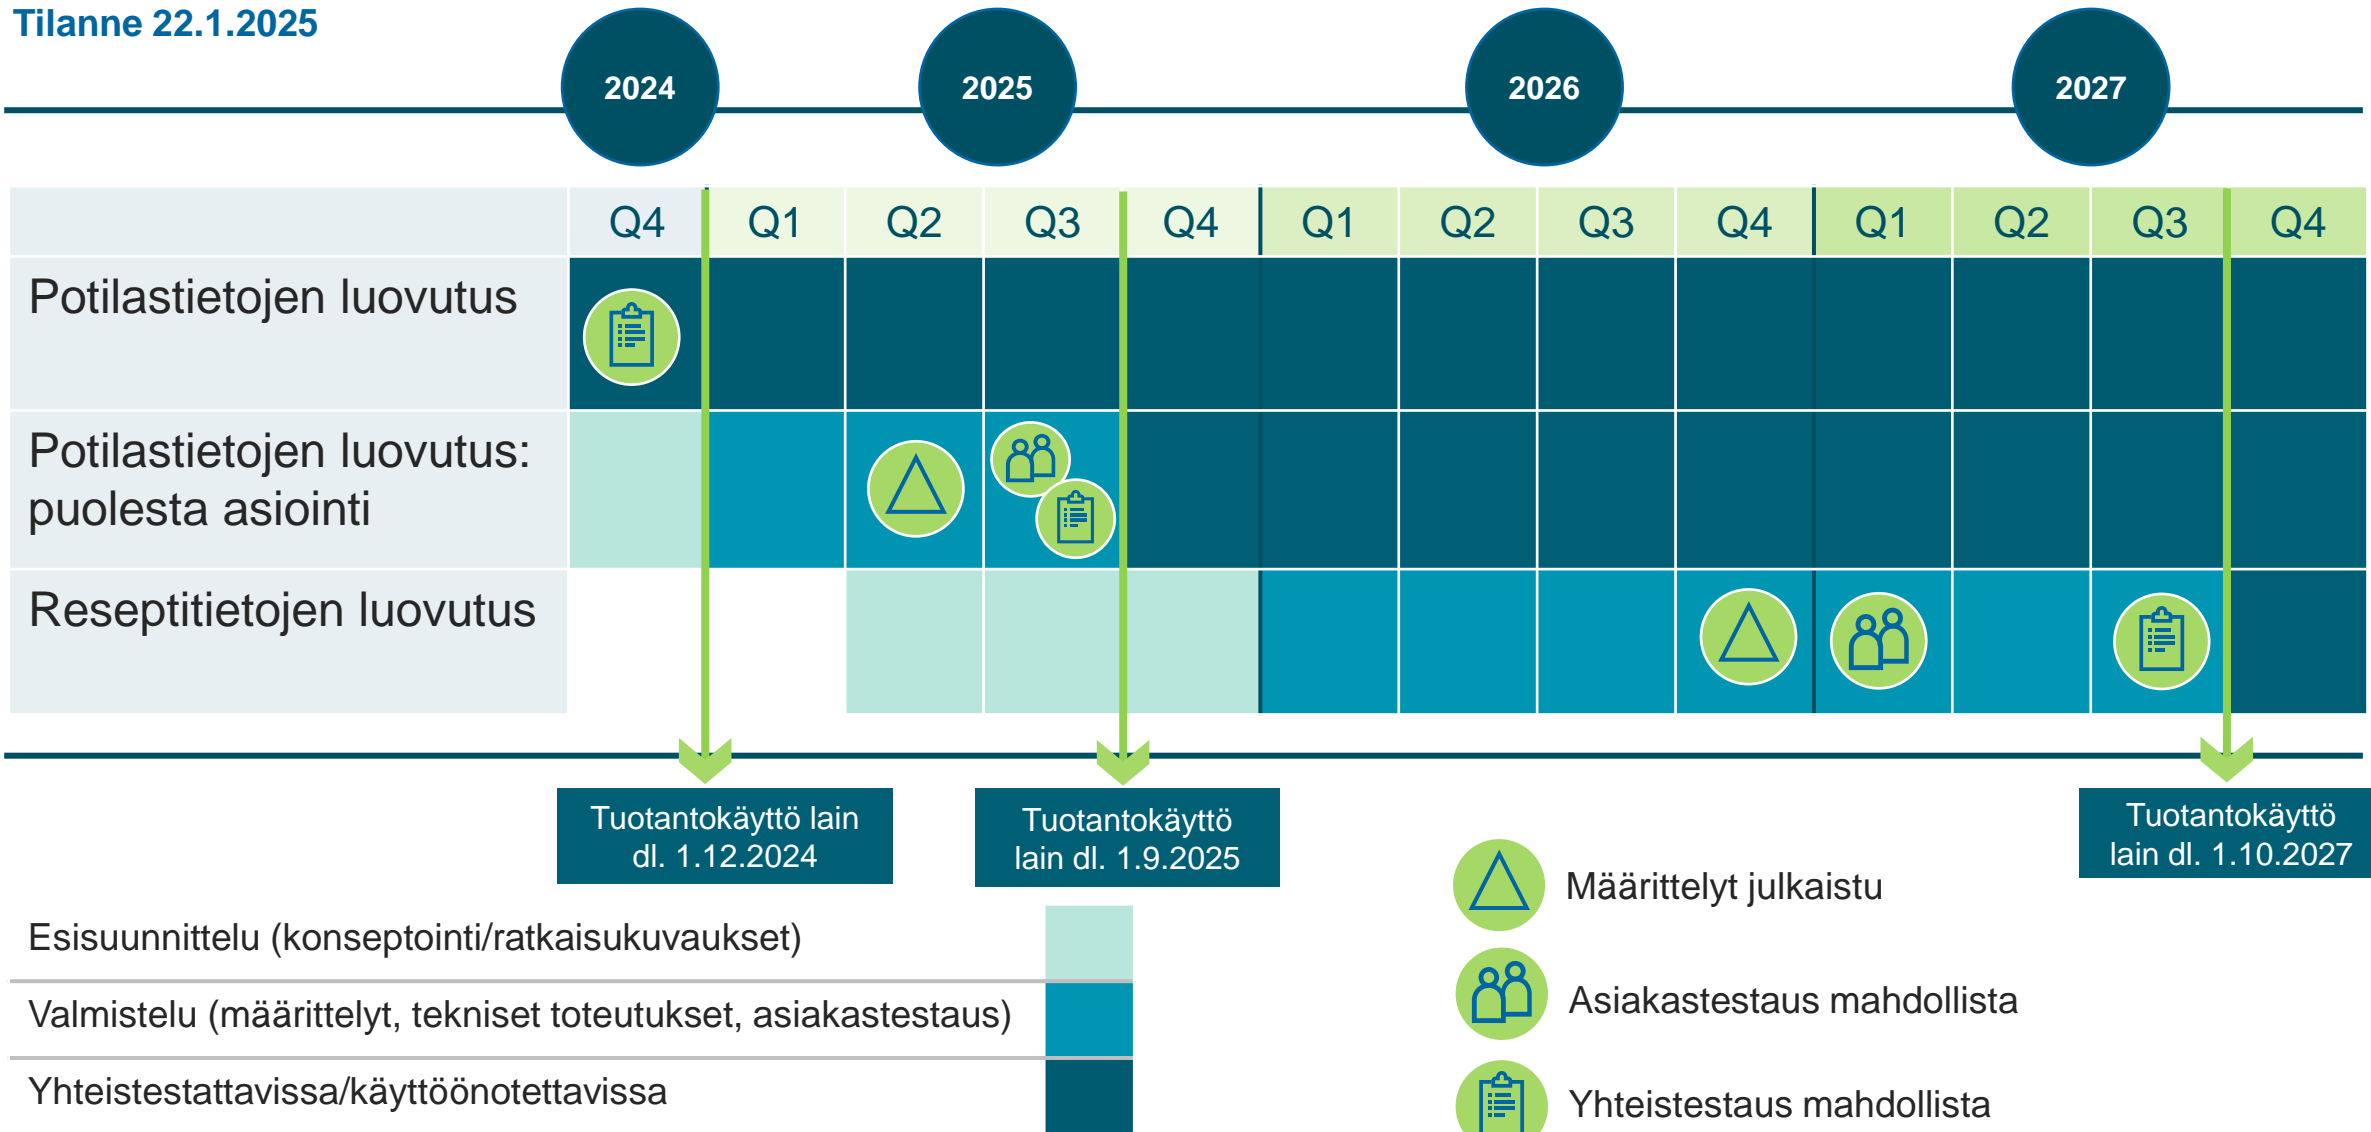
Tilanne 22.1.2025

2024 2025 2026 2027

| | Q4 | Q1 | Q2 | Q3 | Q4 | Q1 | Q2 | Q3 | Q4 | Q1 | Q2 | Q3 | Q4 |
|---|---|---|---|---|---|---|---|---|---|---|---|---|---|
| Potilastietojen luovutus | | | | | | | | | | | | | |
| Potilastietojen luovutus: puolesta asiointi | | | | | | | | | | | | | |
| Reseptitietojen luovutus | | | | | | | | | | | | | |

Tuotantokäyttö lain dl. 1.12.2024

Tuotantokäyttö lain dl. 1.9.2025

Tuotantokäyttö lain dl. 1.10.2027

Esisuunnittelu (konseptointi/ratkaisukuvaukset)

Valmistelu (määrittelyt, tekniset toteutukset, asiakastestaus)

Yhteistestattavissa/käyttöönotettavissa

Määrittelyt julkaistu

Asiakastestaus mahdollista

Yhteistestaus mahdollista